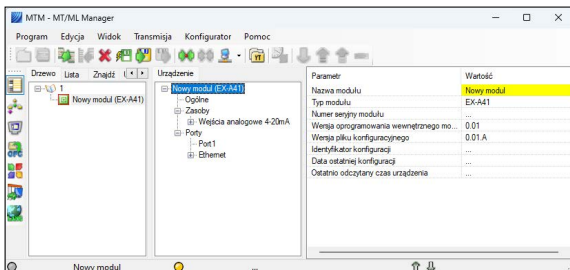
MTM - MT/ML Manager

Program Edycja Widok Transmisja Konfigurator Pomoc

Drzewo Lista Znajdź

1
Nowy moduł (EX-A41)

Urządzenie

Nowy moduł (EX-A41)
Ogólne
Zasoby
Wejścia analogowe 4-20mA
Porty
Port1
Ethernet

| Parametr | Wartość |
|---|---|
| Nazwa modułu | Nowy moduł |
| Typ modułu | EX-A41 |
| Numer seryjny modułu | ... |
| Wersja oprogramowania wewnętrznego mo... | 0.01 |
| Wersja pliku konfiguracyjnego | 0.01.A |
| Identyfikator konfiguracji | ... |
| Data ostatniej konfiguracji | ... |
| Ostatnio odczytany czas urządzenia | ... |

Nowy moduł